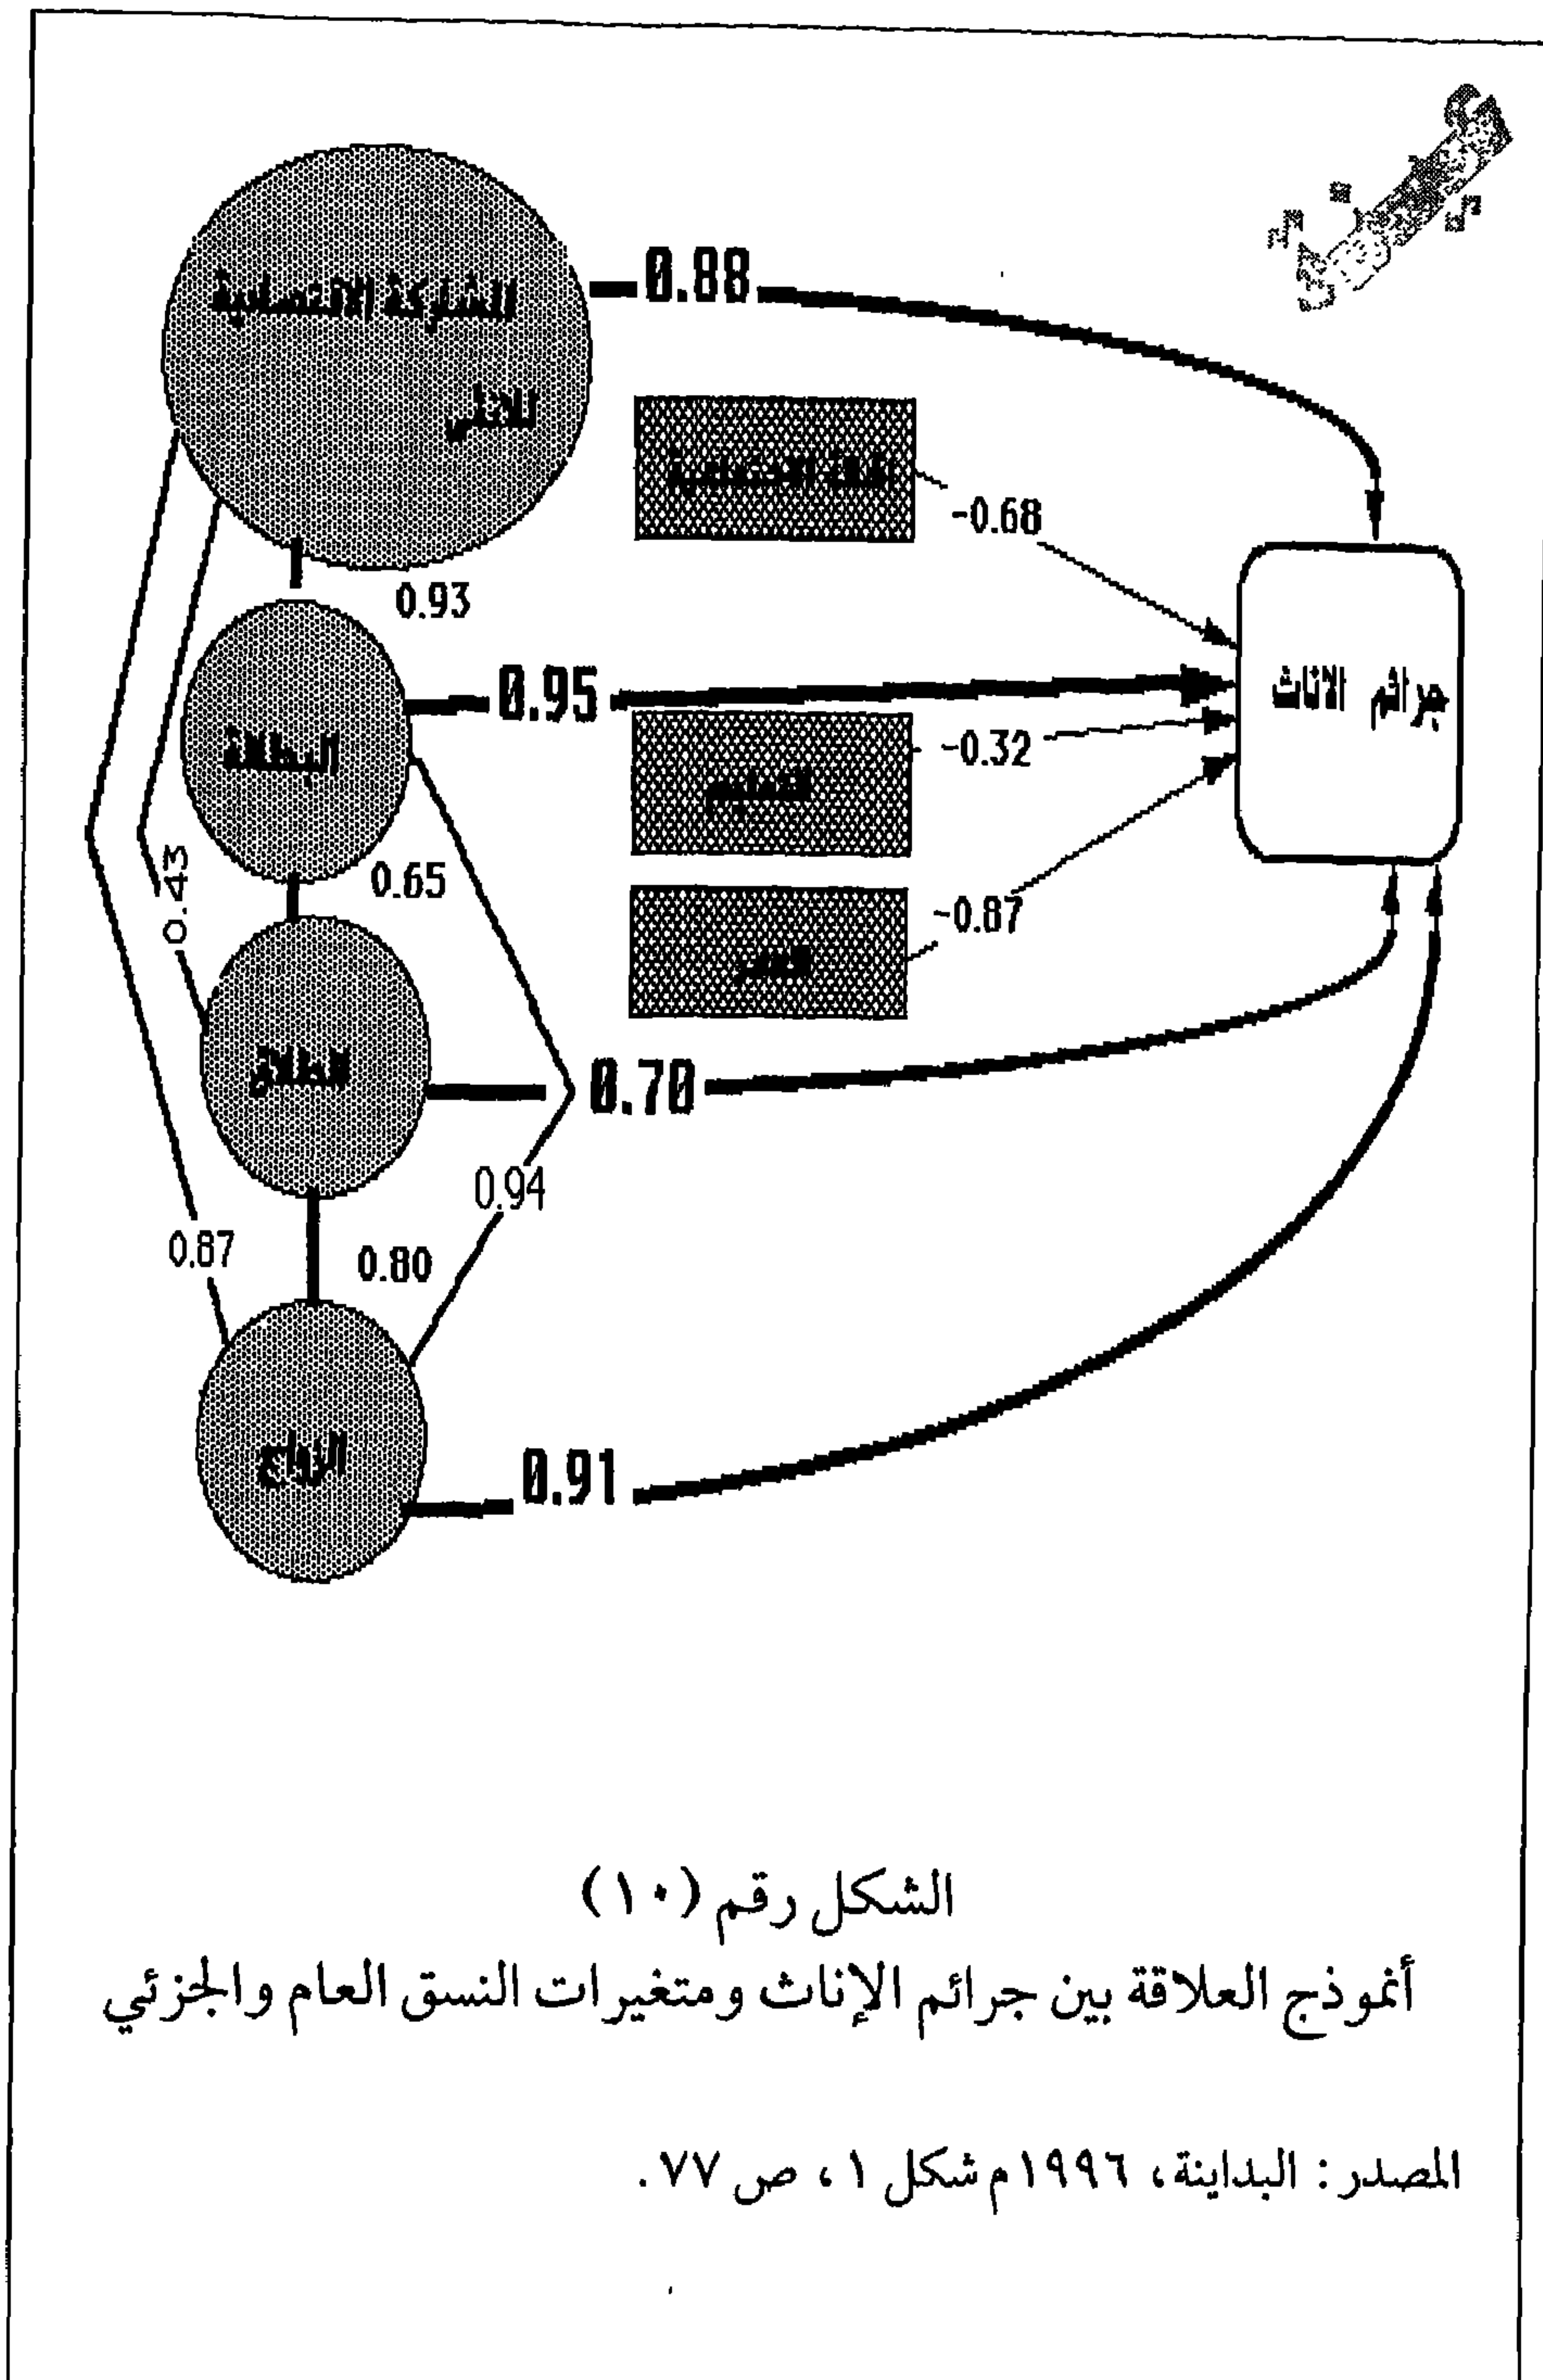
المشاركة الاقتصادية للانثى

0.88

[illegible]

-0.68

جرائم الاناث

0.93

البطالة

0.95

-0.32

التعليم

0.43

0.65

-0.87

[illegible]

الطلاق

0.70

0.94

0.87

0.80

الزواج

0.91

الشكل رقم (١٠)
أنموذج العلاقة بين جرائم الإناث ومتغيرات النسق العام والجزئي

المصدر: البداينة، ١٩٩٦م شكل ١، ص ٧٧.